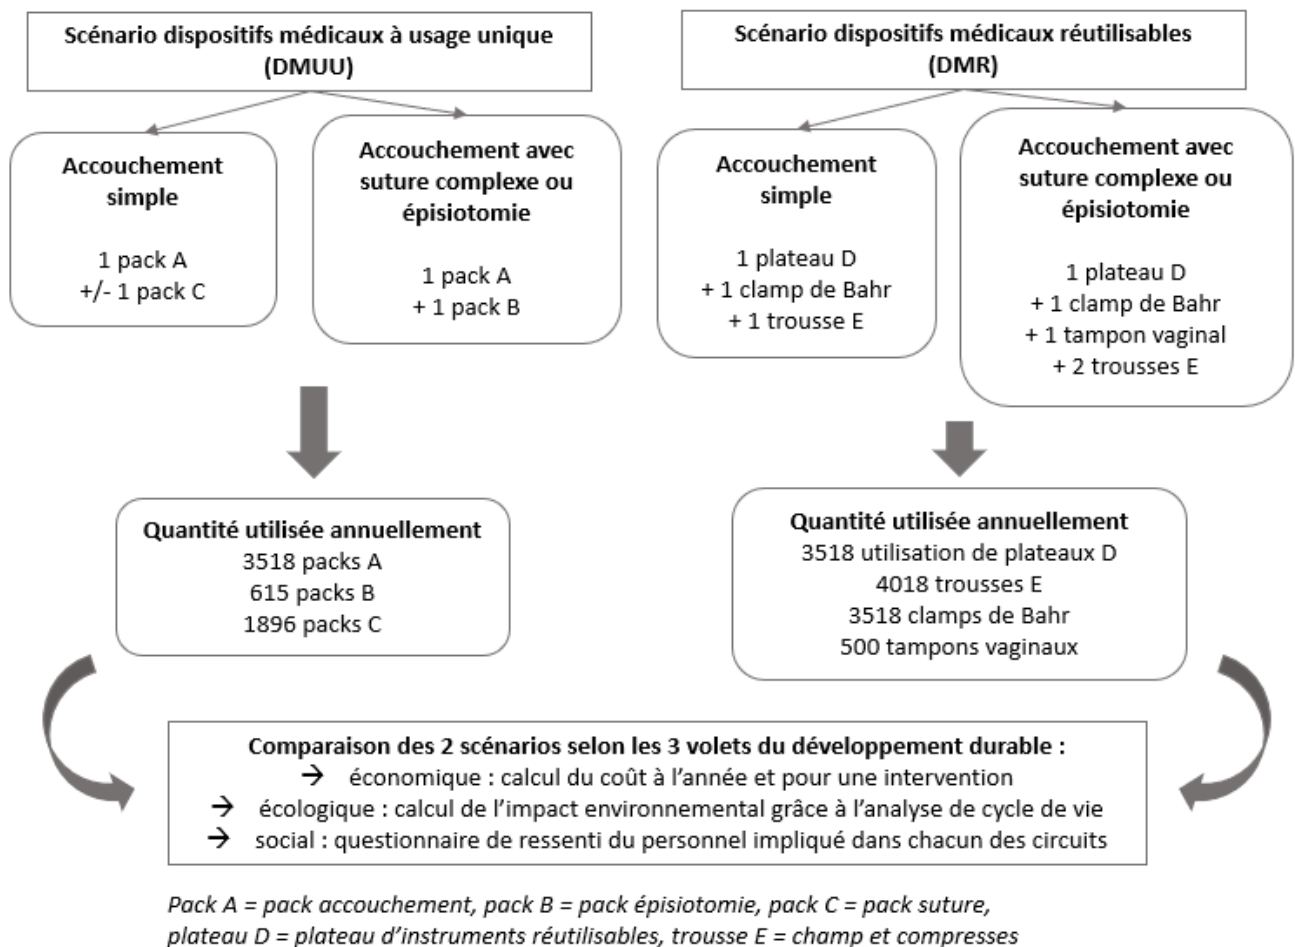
Scénario dispositifs médicaux à usage unique (DMUU)

Accouchement simple

1 pack A
+/- 1 pack C

Accouchement avec suture complexe ou épisiotomie

1 pack A
+ 1 pack B

Scénario dispositifs médicaux réutilisables (DMR)

Accouchement simple

1 plateau D
+ 1 clamp de Bahr
+ 1 trousse E

Accouchement avec suture complexe ou épisiotomie

1 plateau D
+ 1 clamp de Bahr
+ 1 tampon vaginal
+ 2 trousses E

Quantité utilisée annuellement
3518 packs A
615 packs B
1896 packs C

Quantité utilisée annuellement
3518 utilisation de plateaux D
4018 trousses E
3518 clamps de Bahr
500 tampons vaginaux

Comparaison des 2 scénarios selon les 3 volets du développement durable :
→ économique : calcul du coût à l'année et pour une intervention
→ écologique : calcul de l'impact environnemental grâce à l'analyse de cycle de vie
→ social : questionnaire de ressenti du personnel impliqué dans chacun des circuits

Pack A = pack accouchement, pack B = pack épisiotomie, pack C = pack suture, plateau D = plateau d'instruments réutilisables, trousse E = champ et compresses